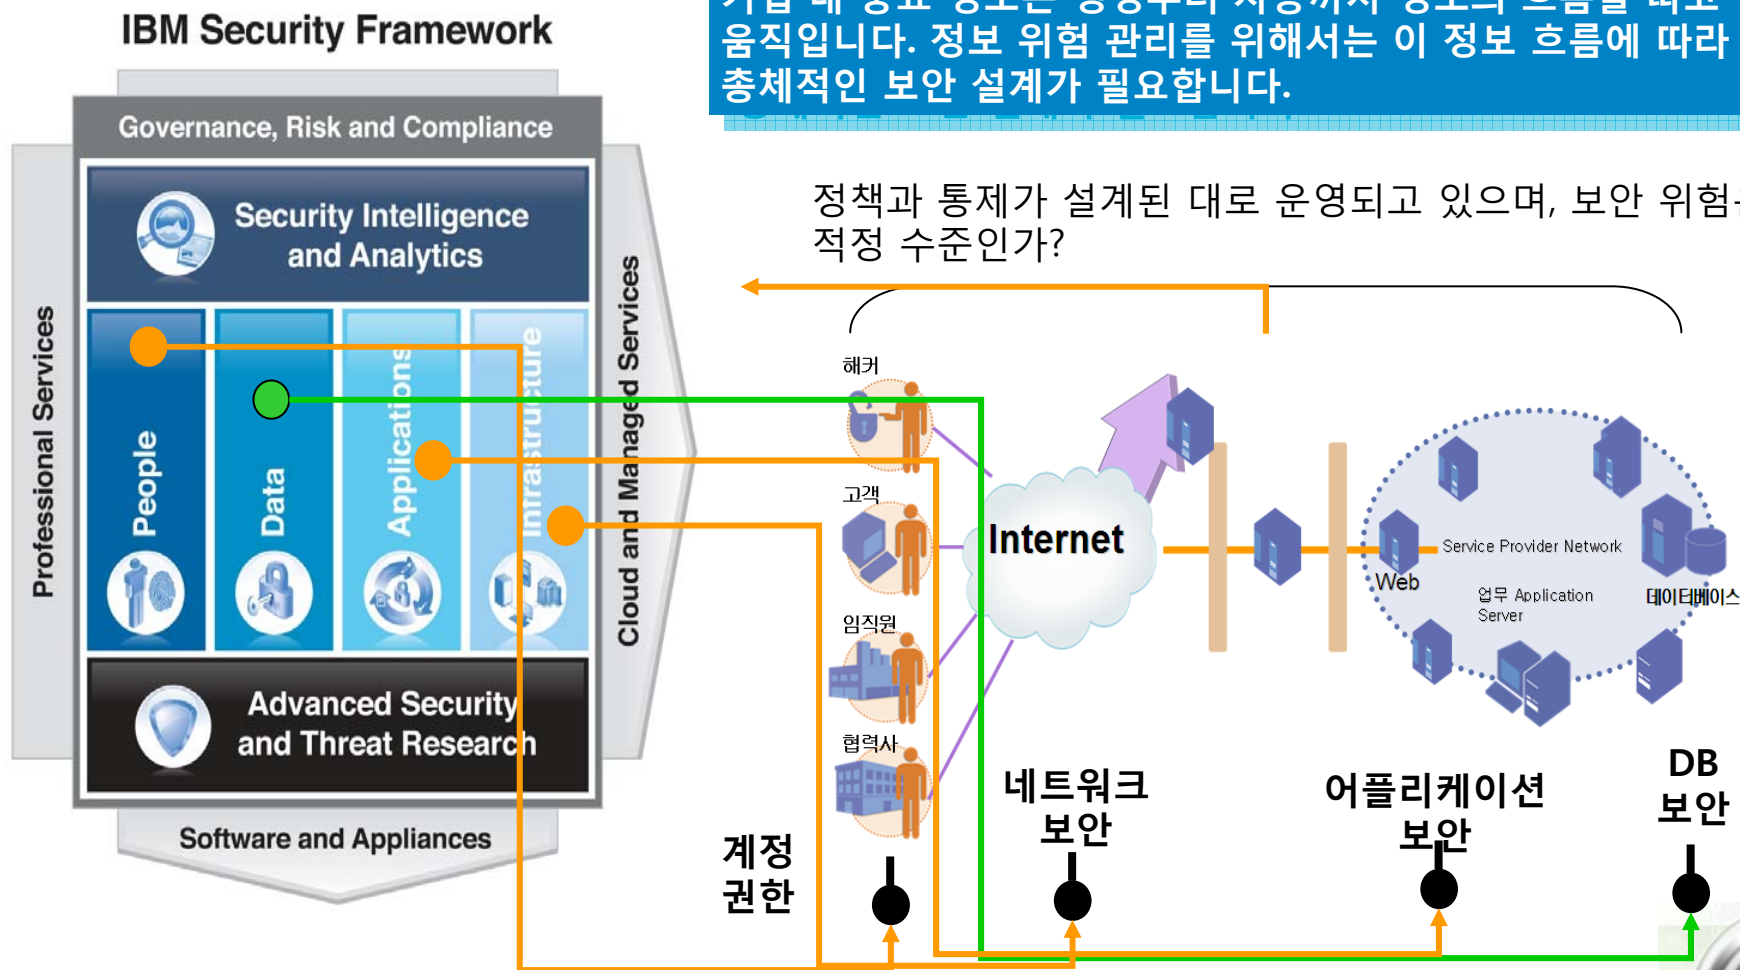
IBM Security Framework

Governance, Risk and Compliance

Security Intelligence and Analytics

People

Data

Applications

Infrastructure

Professional Services

Cloud and Managed Services

Advanced Security and Threat Research

Software and Appliances

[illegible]
움직입니다. 정보 위험 관리를 위해서는 이 정보 흐름에 따라 총체적인 보안 설계가 필요합니다.

정책과 통제가 설계된 대로 운영되고 있으며, 보안 위험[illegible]
적정 수준인가?

해커

고객

임직원

협력사

Internet

Web

Service Provider Network

업무 Application Server

데이터베이스

계정 권한

네트워크 보안

어플리케이션 보안

DB 보안